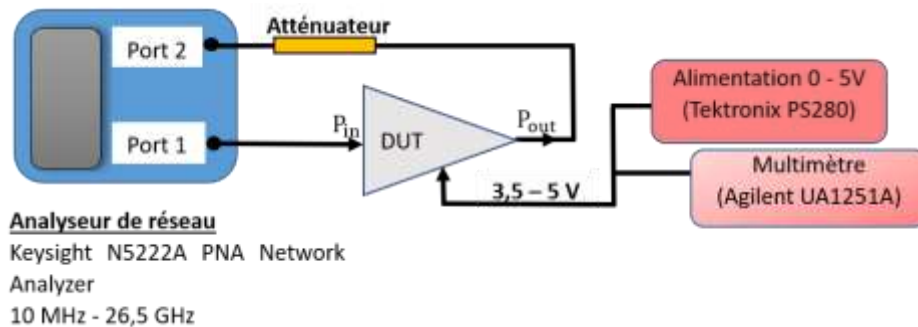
Port 2

Port 1

Atténuateur

$P_{in}$

DUT

$P_{out}$

Alimentation 0 - 5V
(Tektronix PS280)

Multimètre
(Agilent UA1251A)

3,5 – 5 V

Analyseur de réseau
Keysight N5222A PNA Network Analyzer
10 MHz - 26,5 GHz